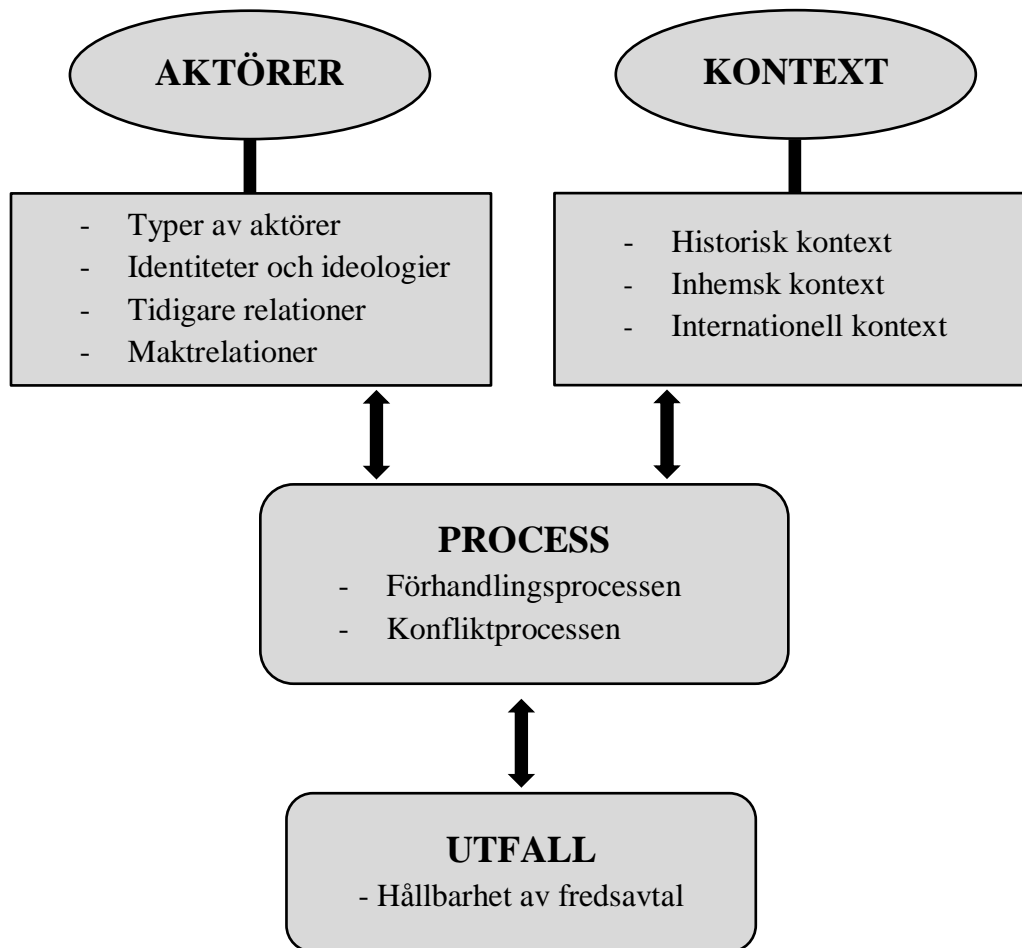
AKTÖRER

KONTEXT

- Typer av aktörer
- Identiteter och ideologier
- Tidigare relationer
- Maktrelationer

- Historisk kontext
- Inhemsk kontext
- Internationell kontext

PROCESS
- Förhandlingsprocessen
- Konfliktprocessen

UTFALL
- Hållbarhet av fredsavtal